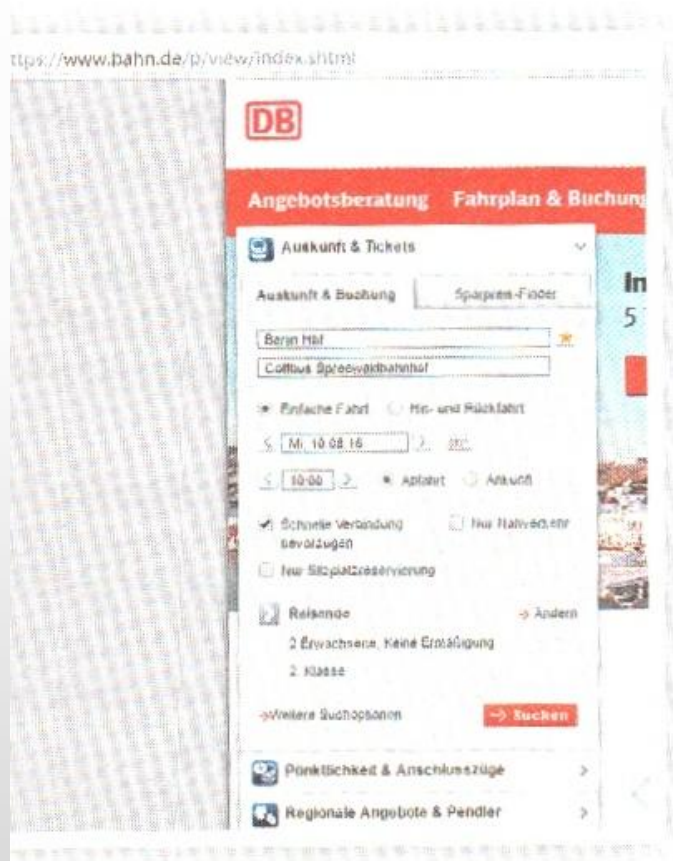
ttps://www.bahn.de/p/view/index.shtml

DB

Angebotsberatung Fahrplan & Buchung

Auskunft & Tickets

Auskunft & Buchung Sparpreis-Finder

In
5

Berlin Hbf
Cottbus Spreewaldbahnhof

Einfache Fahrt Hin- und Rückfahrt

Mi, 10.08.16

10:00 Abfahrt Ankunft

Schnelle Verbindung bevorzugen Nur Nahverkehr

Nur Sitzplatzreservierung

Reisende → Ändern

2 Erwachsene, Keine Ermäßigung

2. Klasse

→Weitere Suchoptionen → Suchen

Pünktlichkeit & Anschlusszüge

Regionale Angebote & Pendler